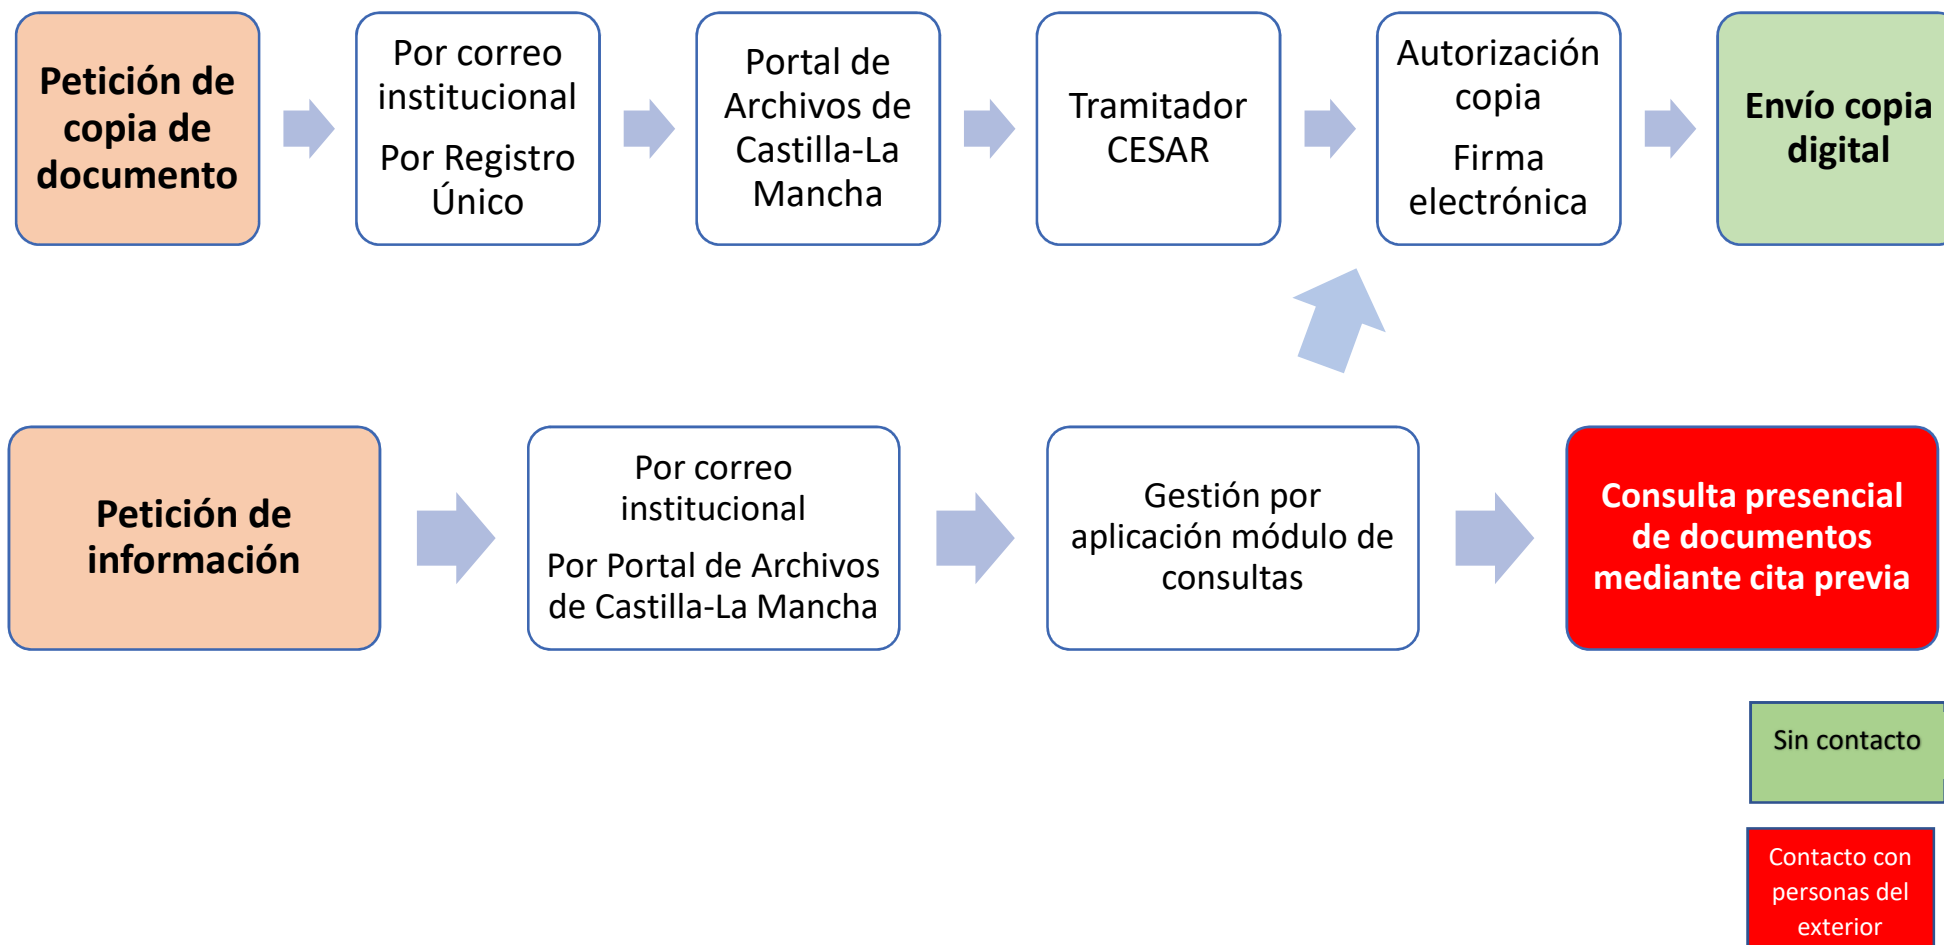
Petición de copia de documento

Por correo institucional

Por Registro Único

Portal de Archivos de Castilla-La Mancha

Tramitador CESAR

Autorización copia

Firma electrónica

Envío copia digital

Petición de información

Por correo institucional

Por Portal de Archivos de Castilla-La Mancha

Gestión por aplicación módulo de consultas

Consulta presencial de documentos mediante cita previa

Sin contacto

Contacto con personas del exterior